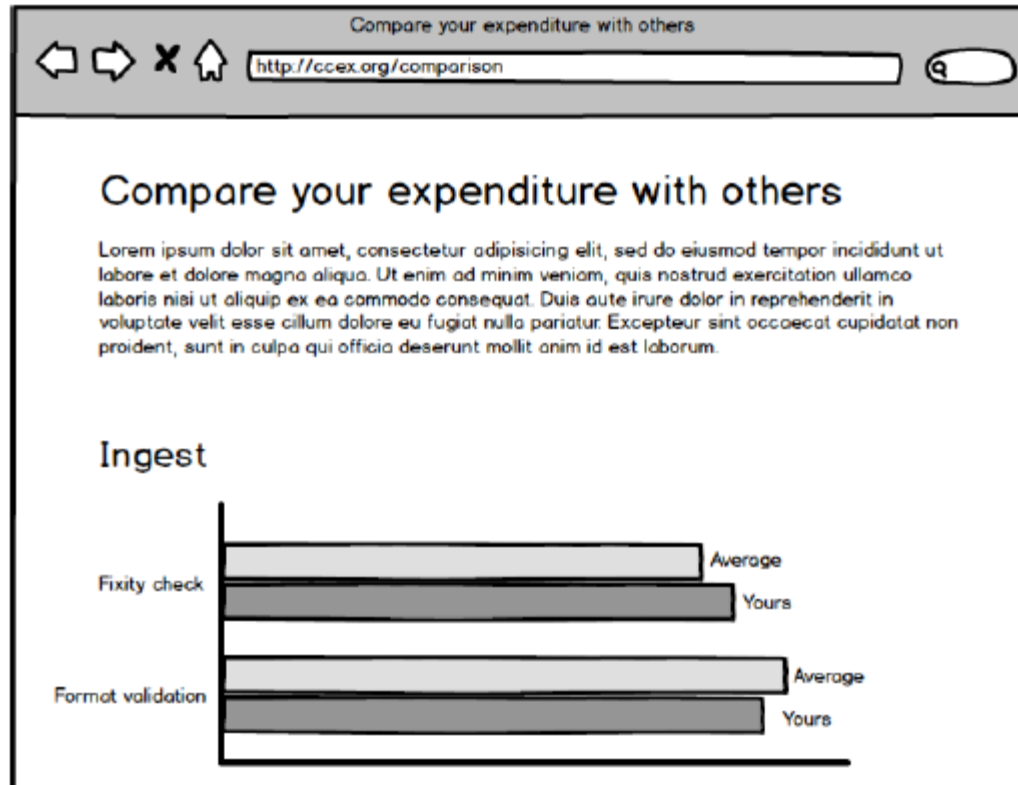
Compare your expenditure with others

http://ccex.org/comparison

Compare your expenditure with others

Lorem ipsum dolor sit amet, consectetur adipisicing elit, sed do eiusmod tempor incididunt ut labore et dolore magna aliqua. Ut enim ad minim veniam, quis nostrud exercitation ullamco laboris nisi ut aliquip ex ea commodo consequat. Duis aute irure dolor in reprehenderit in voluptate velit esse cillum dolore eu fugiat nulla pariatur. Excepteur sint occaecat cupidatat non proident, sunt in culpa qui officia deserunt mollit anim id est laborum.

Ingest

Fixity check
Average
Yours

Format validation
Average
Yours